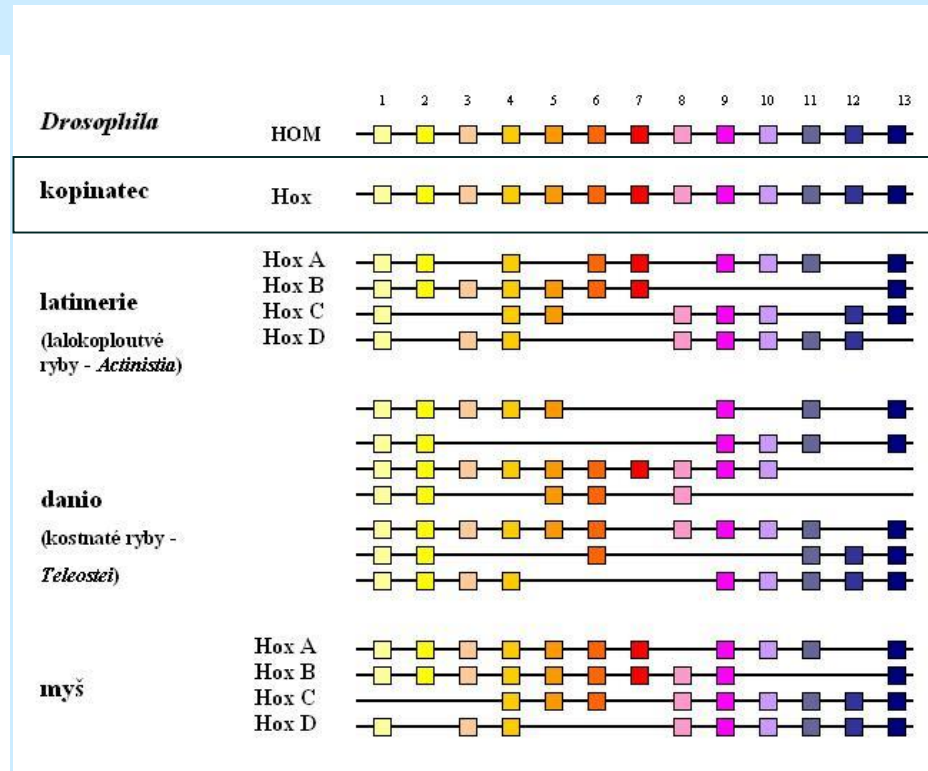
1 2 3 4 5 6 7 8 9 10 11 12 13

*Drosophila* HOM

kopinatec Hox

latimerie (lalokoploutvé ryby - *Actinistia*)

Hox A
Hox B
Hox C
Hox D

danio (kostnaté ryby - *Teleostei*)

myš

Hox A
Hox B
Hox C
Hox D